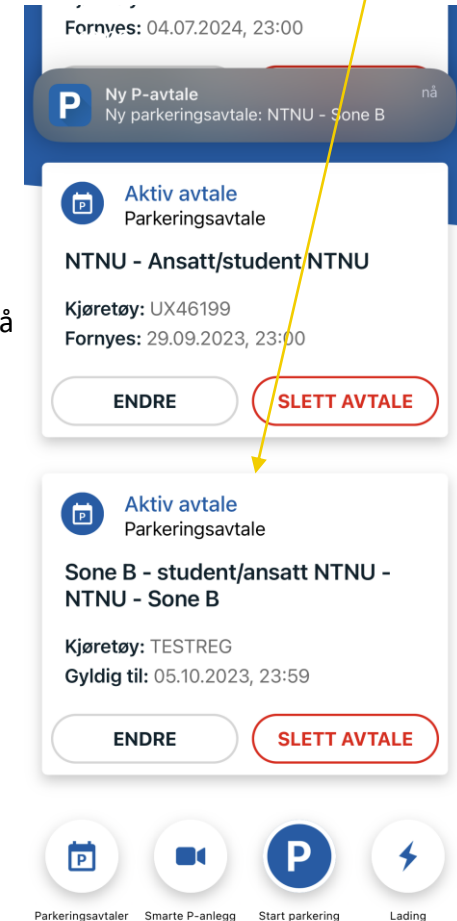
Fornyes: 04.07.2024, 23:00

P Ny P-avtale
Ny parkeringsavtale: NTNU - Sone B
nå

å

Aktiv avtale
Parkeringsavtale

NTNU - Ansatt/student NTNU

Kjøretøy: UX46199
Fornyes: 29.09.2023, 23:00

ENDRE
SLETT AVTALE

Aktiv avtale
Parkeringsavtale

Sone B - student/ansatt NTNU - NTNU - Sone B

Kjøretøy: TESTREG
Gyldig til: 05.10.2023, 23:59

ENDRE
SLETT AVTALE

Parkeringsavtaler
Smarte P-anlegg
P
Start parkering
Lading